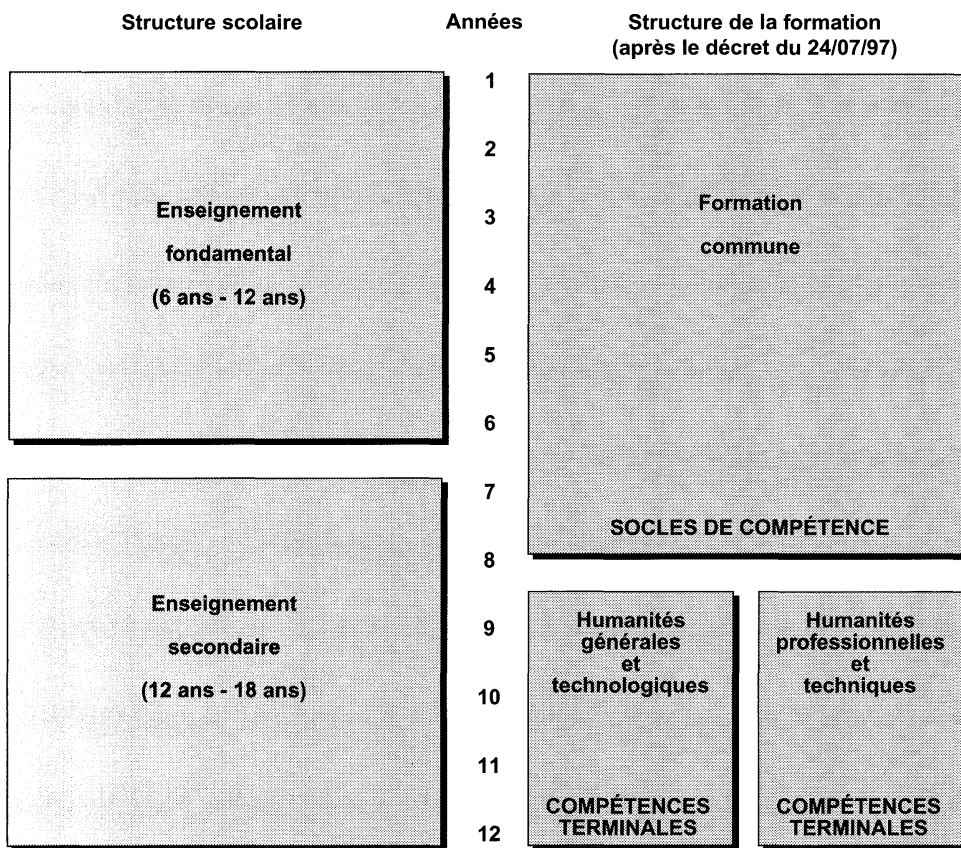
Structure scolaire

Années

Structure de la formation (après le décret du 24/07/97)

1

2

3

4

5

6

7

8

9

10

11

12

Enseignement fondamental (6 ans - 12 ans)

Enseignement secondaire (12 ans - 18 ans)

Formation commune

SOCLES DE COMPÉTENCE

Humanités générales et technologiques

COMPÉTENCES TERMINALES

Humanités professionnelles et techniques

COMPÉTENCES TERMINALES